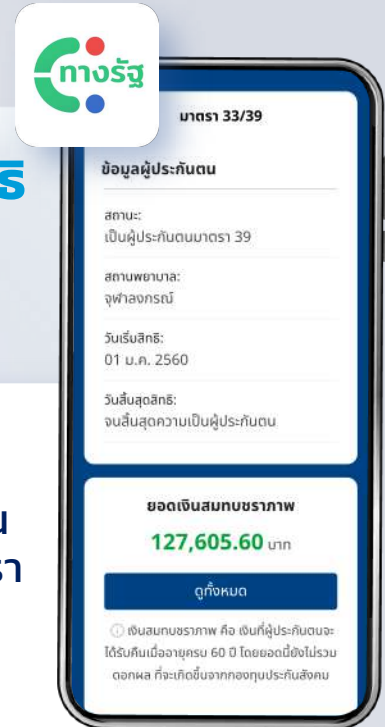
ทางรัฐ

ธ

น
รา

มาตรา 33/39

ข้อมูลผู้ประกันตน

สถานะ:
เป็นผู้ประกันตนมาตรา 39

สถานพยาบาล:
จุฬาลงกรณ์

วันเริ่มสิทธิ:
01 ม.ค. 2560

วันสิ้นสุดสิทธิ:
จนสิ้นสุดความเป็นผู้ประกันตน

ยอดเงินสมทบชราภาพ

127,605.60 บาท

ดูทั้งหมด

เงินสมทบชราภาพ คือ เงินที่ผู้ประกันตนจะได้รับคืนเมื่ออายุครบ 60 ปี โดยยอดนี้ยังไม่รวมดอกผล ที่จะเกิดขึ้นจากกองทุนประกันสังคม